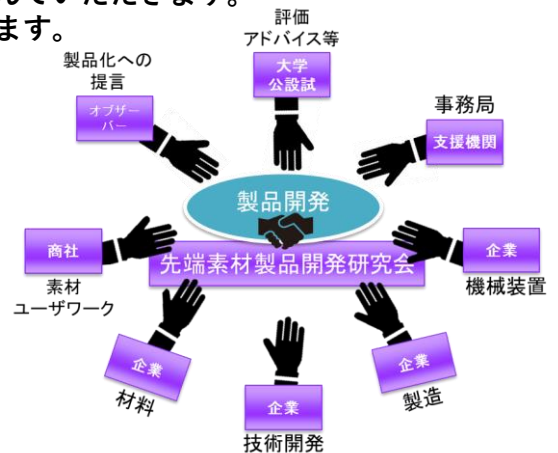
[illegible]していただきます。
ます。

評価
アドバイス等

製品化への
提言

大学
公設試

事務局

オブザーバー

支援機関

製品開発

商社

先端素材製品開発研究会

企業

素材
ユーザワーク

機械装置

企業

企業

材料

製造

企業

技術開発